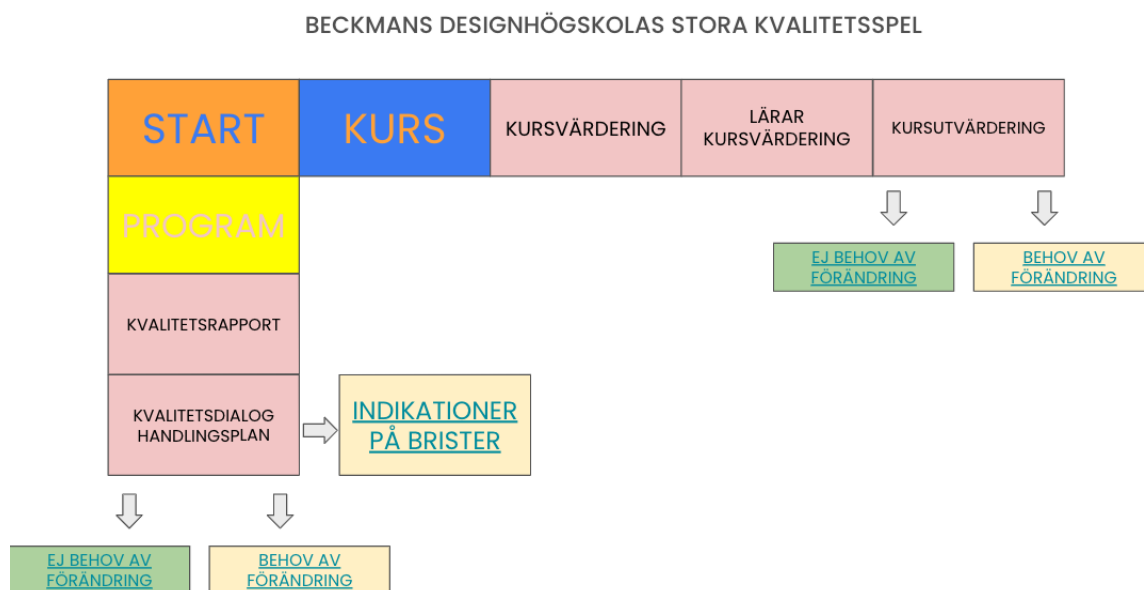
BECKMANS DESIGNHÖGSKOLAS STORA KVALITETSSPEL

START

KURS

KURSVÄRDERING

LÄRAR KURSVÄRDERING

KURSUTVÄRDERING

EJ BEHOV AV FÖRÄNDRING

BEHOV AV FÖRÄNDRING

PROGRAM

KVALITETSRAPPORT

KVALITETSDIALOG HANDLINGSPLAN

INDIKATIONER PÅ BRISTER

EJ BEHOV AV FÖRÄNDRING

BEHOV AV FÖRÄNDRING